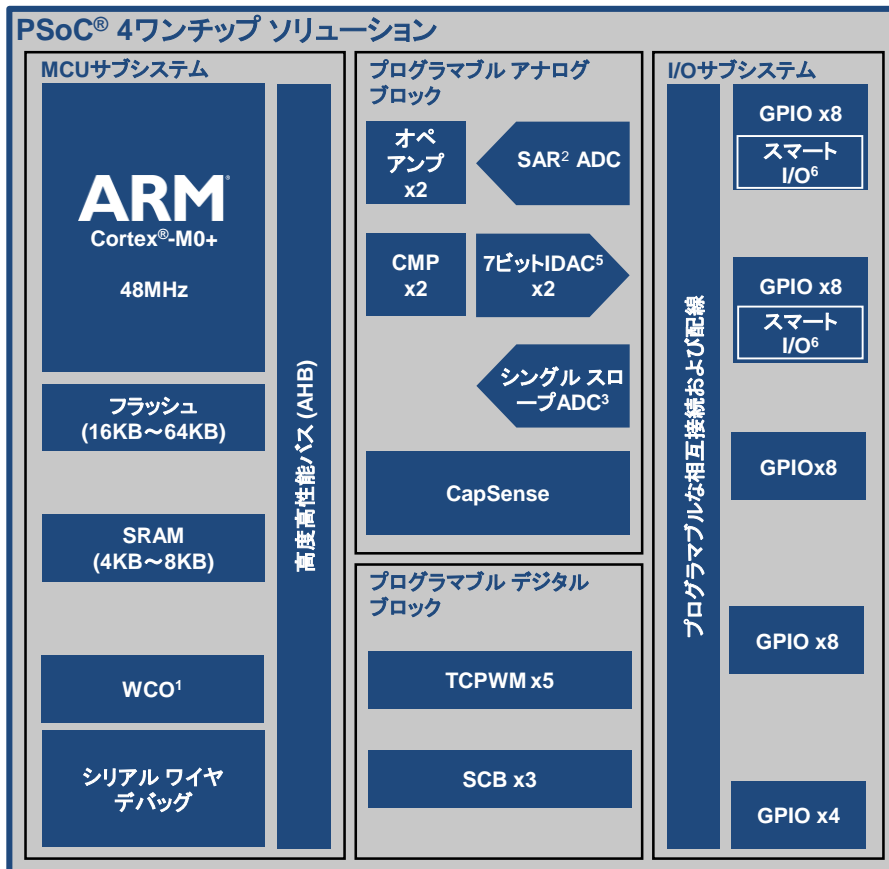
PSoC® 4ワンチップ ソリューション

MCUサブシステム

ARM
Cortex®-M0+
48MHz

フラッシュ
(16KB～64KB)

SRAM
(4KB～8KB)

WCO¹

シリアル ワイヤ デバッグ

高度高性能バス (AHB)

プログラマブル アナログ ブロック

オペ アンプ x2

SAR² ADC

CMP x2

7ビットIDAC⁵ x2

シングル スロープADC³

CapSense

プログラマブル デジタル ブロック

TCPWM x5

SCB x3

I/Oサブシステム

プログラマブルな相互接続および配線

GPIO x8
スマート I/O⁶

GPIO x8
スマート I/O⁶

GPIOx8

GPIO x8

GPIO x4